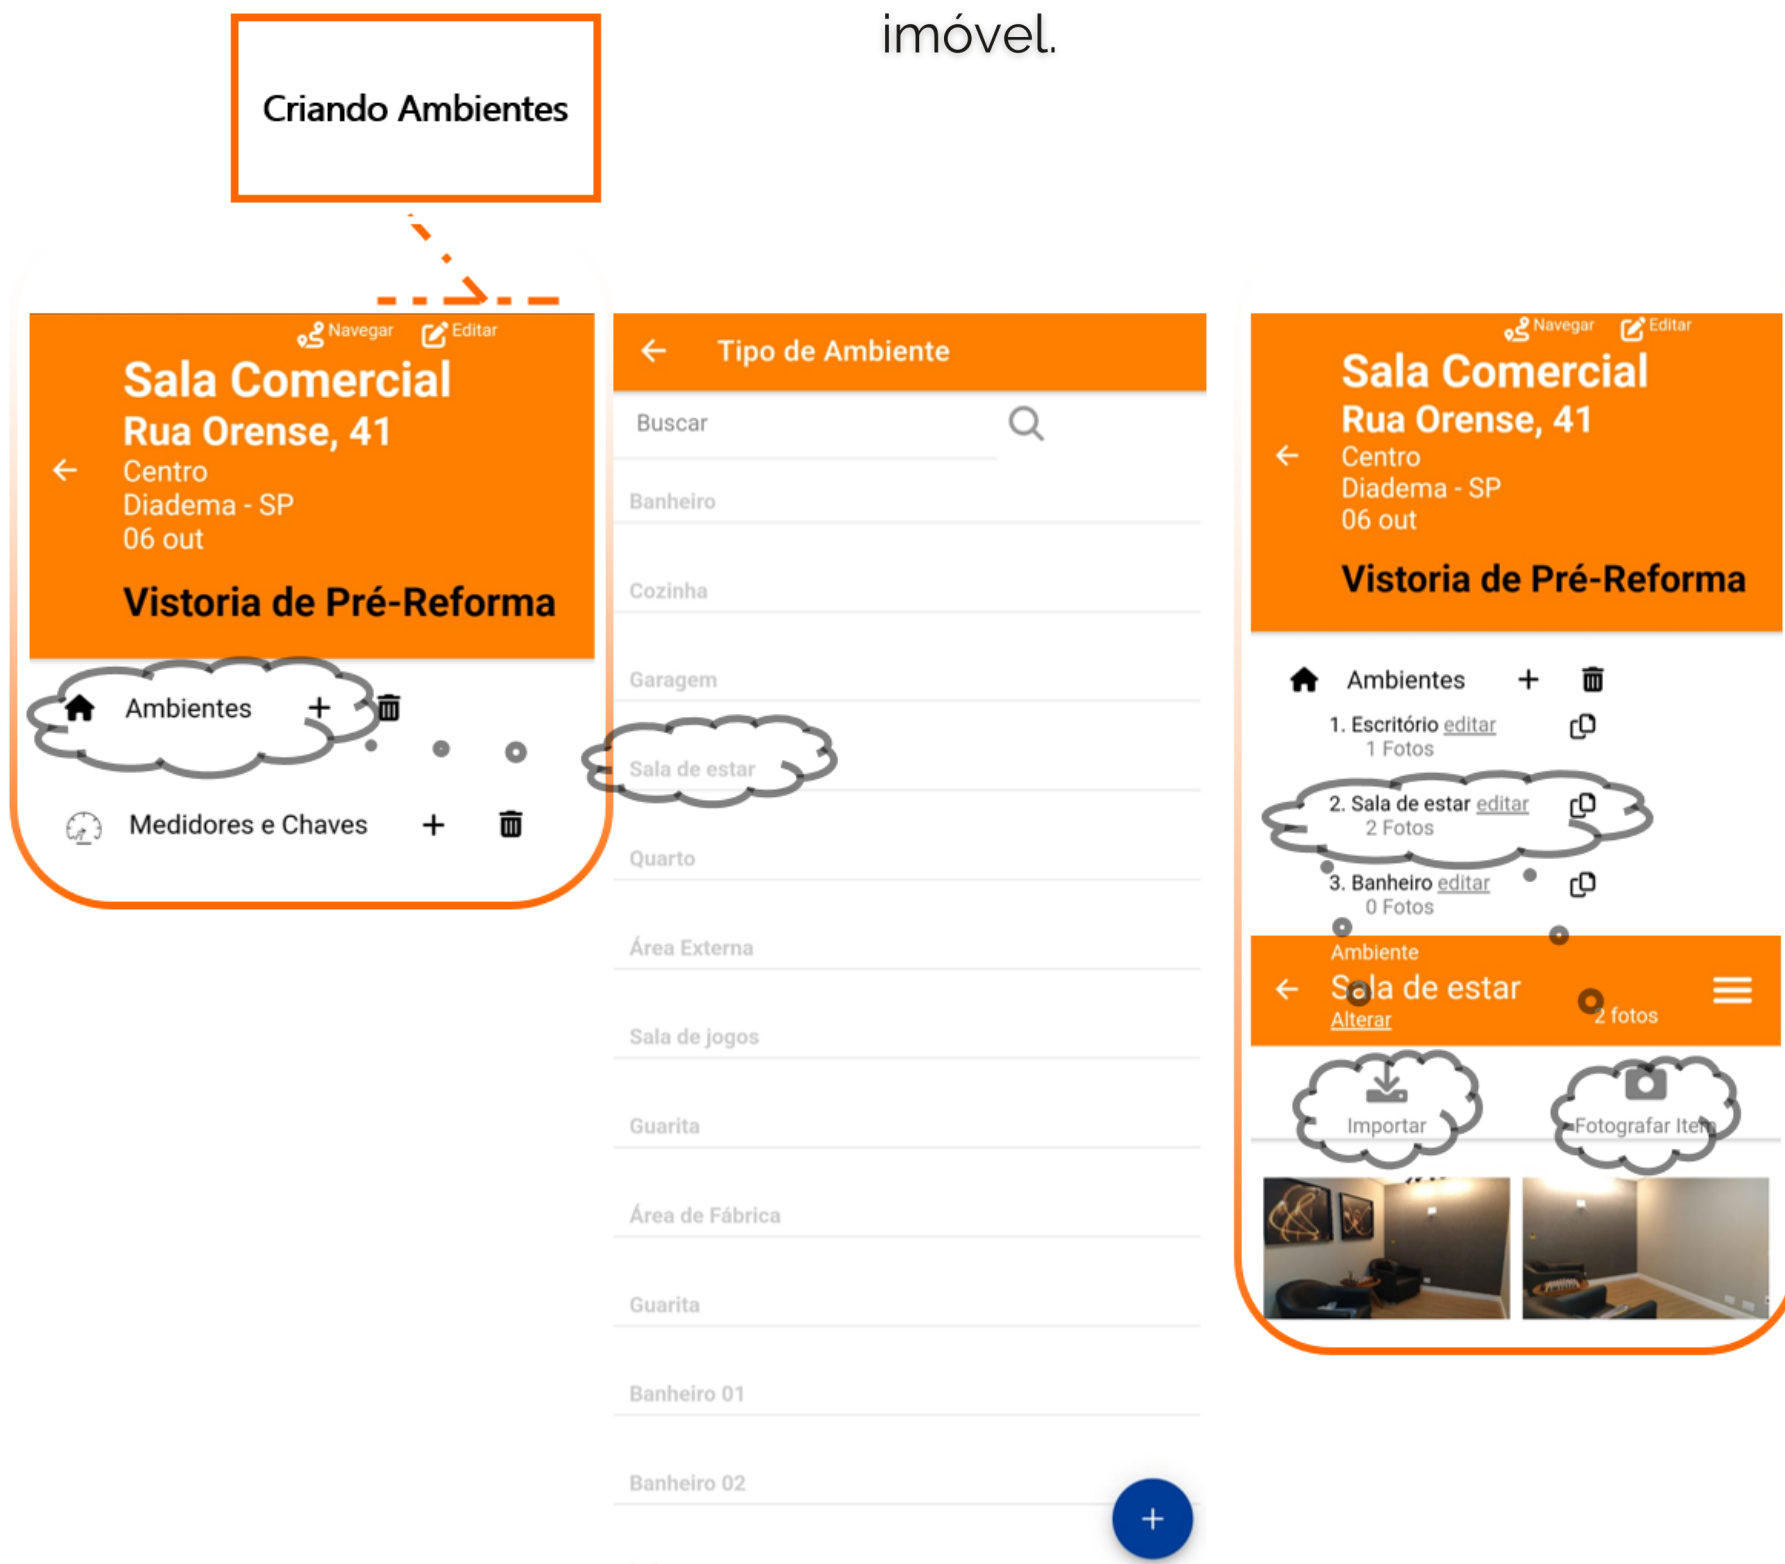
imóvel.

Criando Ambientes

Navegar Editar

Sala Comercial
Rua Orense, 41
Centro
Diadema - SP
06 out

Vistoria de Pré-Reforma

Ambientes +

Medidores e Chaves +

Tipo de Ambiente

Buscar

Banheiro

Cozinha

Garagem

Sala de estar

Quarto

Área Externa

Sala de jogos

Guarita

Área de Fábrica

Guarita

Banheiro 01

Banheiro 02

+

Navegar Editar

Sala Comercial
Rua Orense, 41
Centro
Diadema - SP
06 out

Vistoria de Pré-Reforma

Ambientes +

1. Escritório editar
1 Fotos

2. Sala de estar editar
2 Fotos

3. Banheiro editar
0 Fotos

Ambiente
Sala de estar
Alterar
2 fotos

Importar

Fotografar Item